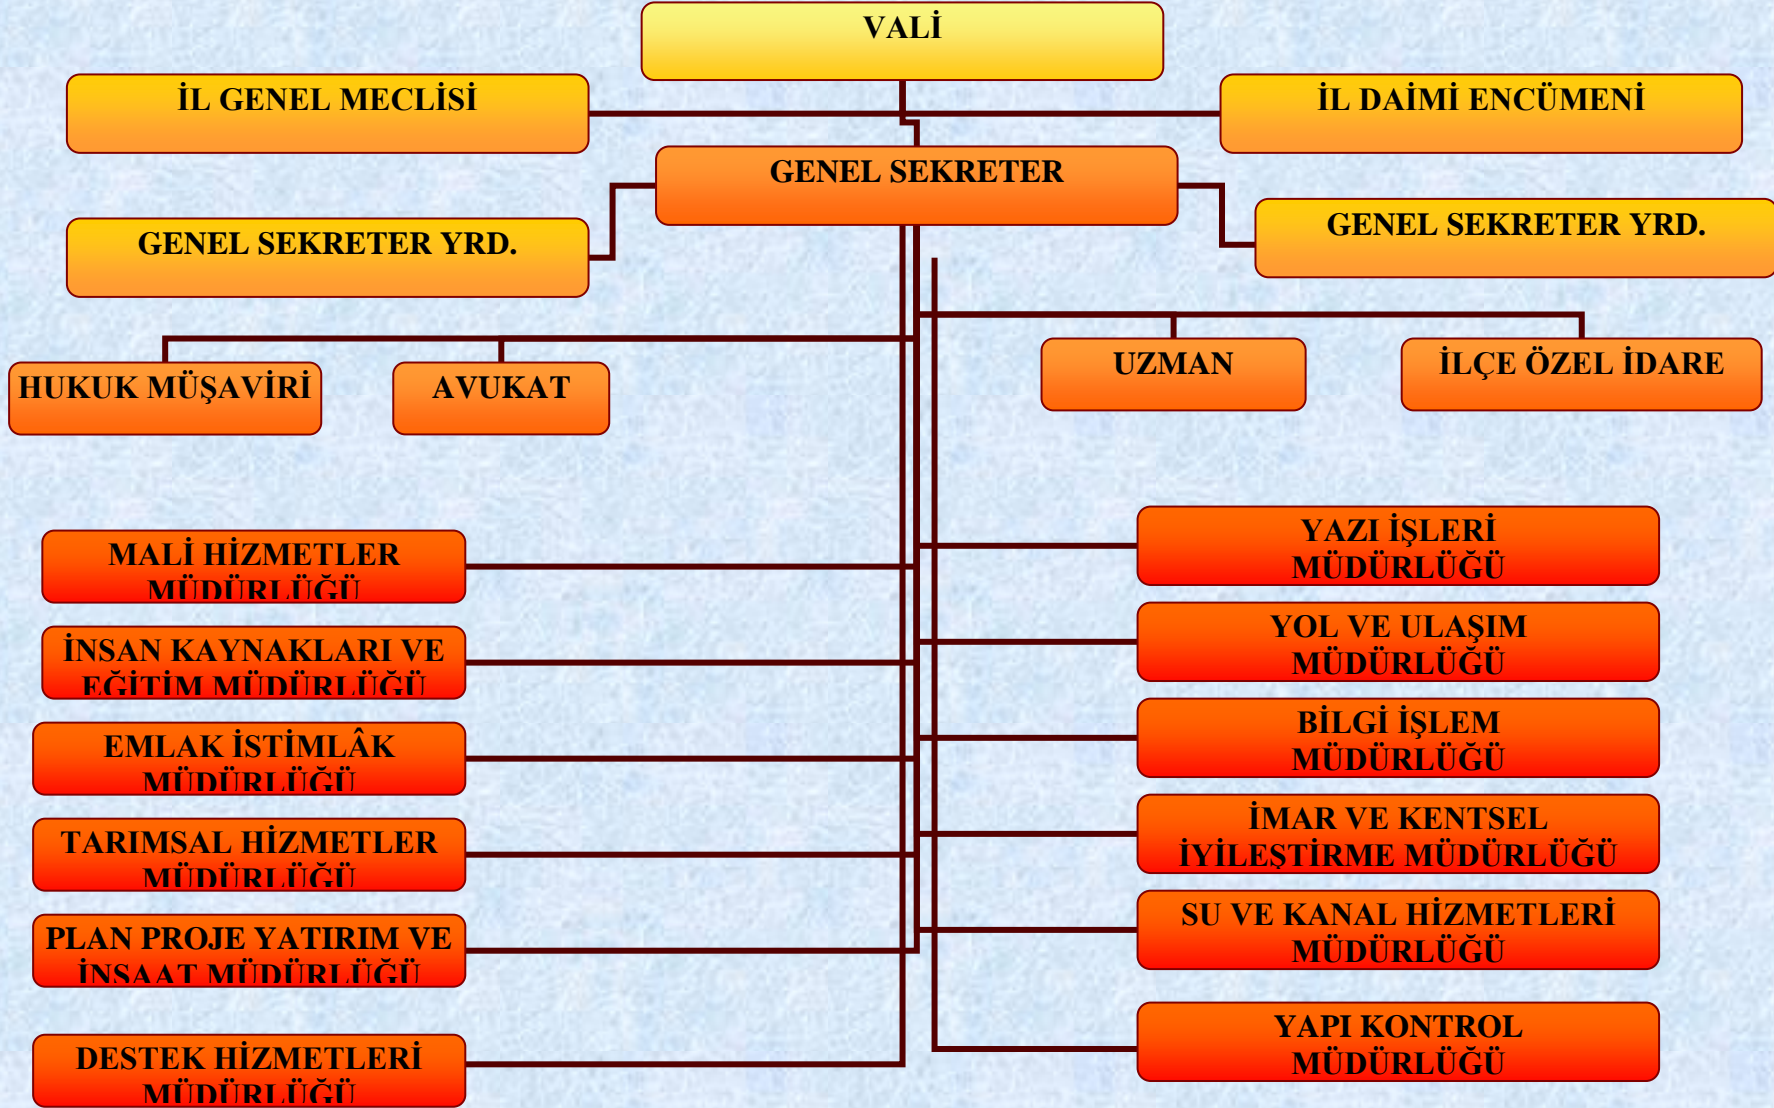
VALİ

İL GENEL MECLİSİ

İL DAİMİ ENCÜMENİ

GENEL SEKRETER

GENEL SEKRETER YRD.

GENEL SEKRETER YRD.

HUKUK MÜŞAVİRİ

AVUKAT

UZMAN

İLÇE ÖZEL İDARE

MALİ HİZMETLER MÜDÜRLÜĞÜ

İNSAN KAYNAKLARI VE EĞİTİM MÜDÜRLÜĞÜ

EMLAK İSTİMLÂK MÜDÜRLÜĞÜ

TARIMSAL HİZMETLER MÜDÜRLÜĞÜ

PLAN PROJE YATIRIM VE İNŞAAT MÜDÜRLÜĞÜ

DESTEK HİZMETLERİ MÜDÜRLÜĞÜ

YAZI İŞLERİ MÜDÜRLÜĞÜ

YOL VE ULAŞIM MÜDÜRLÜĞÜ

BİLGİ İŞLEM MÜDÜRLÜĞÜ

İMAR VE KENTSEL İYİLEŞTİRME MÜDÜRLÜĞÜ

SU VE KANAL HİZMETLERİ MÜDÜRLÜĞÜ

YAPI KONTROL MÜDÜRLÜĞÜ